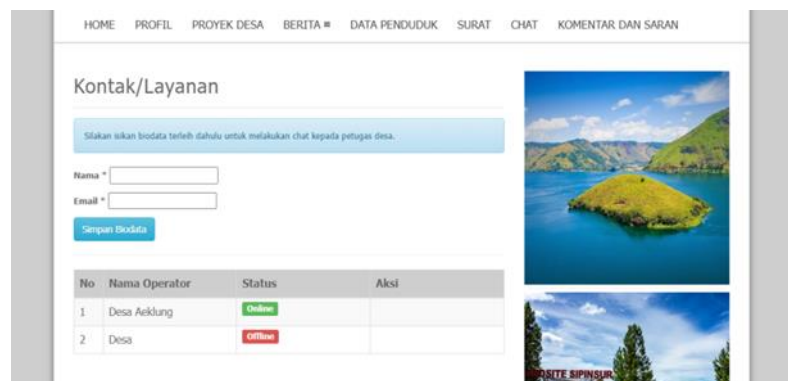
HOME PROFIL PROYEK DESA BERITA ≡ DATA PENDUDUK SURAT CHAT KOMENTAR DAN SARAN

Kontak/Layanan

Silakan isikan biodata terleih dahulu untuk melakukan chat kepada petugas desa.

Nama *

Email *

Simpan Biodata

| No | Nama Operator | Status | Aksi |
|---|---|---|---|
| 1 | Desa Aeklung | Online | |
| 2 | Desa | Offline | |

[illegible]SITE SIPINSUR